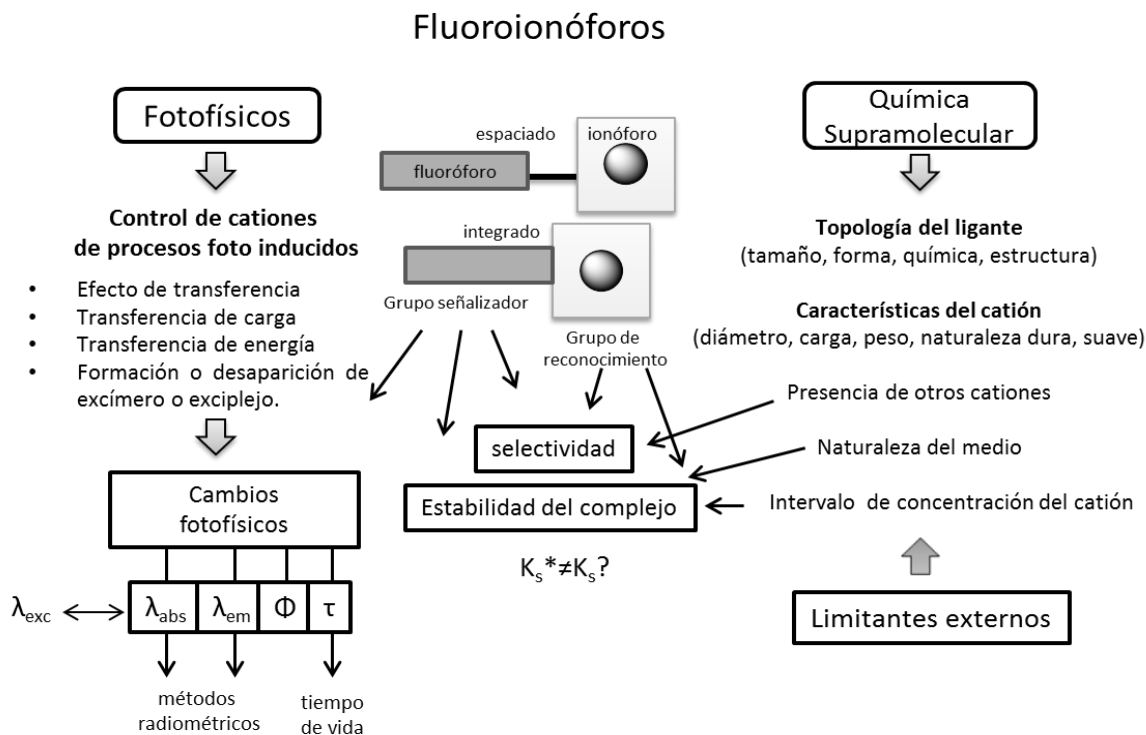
Fluoroionóforos

Fotofísicos

espaciado

ionóforo

fluoróforo

Química Supramolecular

Control de cationes de procesos foto inducidos

integrado

Topología del ligante
(tamaño, forma, química, estructura)

- Efecto de transferencia
- Transferencia de carga
- Transferencia de energía
- Formación o desaparición de excímero o exciplejo.

Grupo señalizador

Grupo de reconocimiento

Características del catión
(diámetro, carga, peso, naturaleza dura, suave)

Presencia de otros cationes

selectividad

Naturaleza del medio

Cambios fotofísicos

Estabilidad del complejo

Intervalo de concentración del catión

$K_s^* \neq K_s$?

$\lambda_{exc}$

$\lambda_{abs}$ | $\lambda_{em}$ | $\Phi$ | $\tau$

Limitantes externos

métodos radiométricos

tiempo de vida